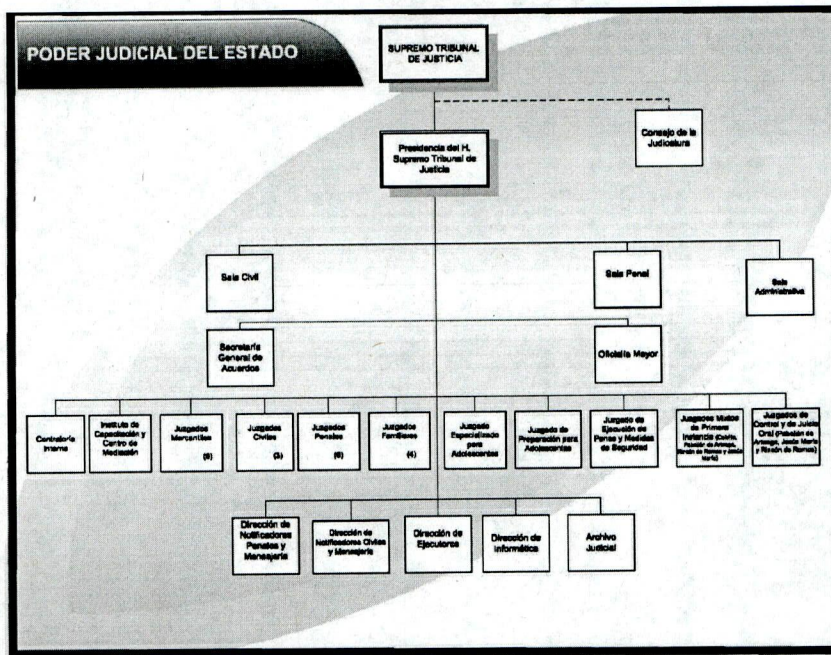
PODER JUDICIAL DEL ESTADO

SUPREMO TRIBUNAL DE JUSTICIA

Consejo de la Judicatura

Presidencia del H. Supremo Tribunal de Justicia

Sala Civil

Sala Penal

Sala Administrativa

Secretaría General de Acuerdos

Oficialía Mayor

Contraloría Interna

Instituto de Capacitación y Centro de Mediación

Juzgados Mercantiles (6)

Juzgados Civiles (3)

Juzgados Penales (6)

Juzgados Familiares (4)

Juzgado Especializado para Adolescentes

Juzgado de Preparación para Adolescentes

Juzgado de Ejecución de Penas y Medidas de Seguridad

Juzgados Mixtos de Primera Instancia (Calvillo, Pabellón de Arteaga, Rincón de Romos y Jesús María)

Juzgados de Control y de Juicio Oral (Pabellón de Arteaga, Jesús María y Rincón de Romos)

Dirección de Notificadores Penales y Mensajería

Dirección de Notificadores Civiles y Mensajería

Dirección de Ejecutores

Dirección de Informática

Archivo Judicial